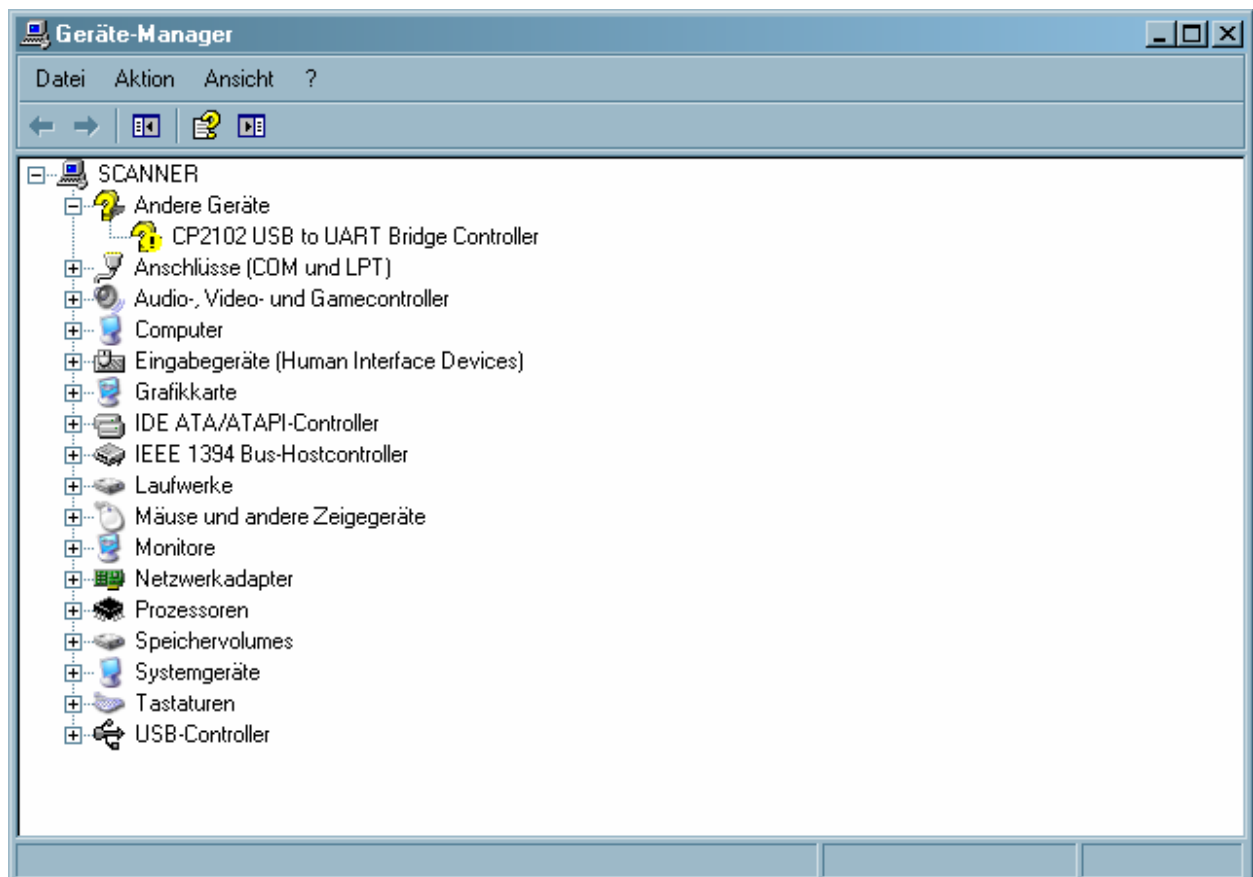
Geräte-Manager

Datei Aktion Ansicht ?

SCANNER
Andere Geräte
CP2102 USB to UART Bridge Controller
Anschlüsse (COM und LPT)
Audio-, Video- und Gamecontroller
Computer
Eingabegeräte (Human Interface Devices)
Grafikkarte
IDE ATA/ATAPI-Controller
IEEE 1394 Bus-Hostcontroller
Laufwerke
Mäuse und andere Zeigegeräte
Monitore
Netzwerkadapter
Prozessoren
Speichervolumes
Systemgeräte
Tastaturen
USB-Controller